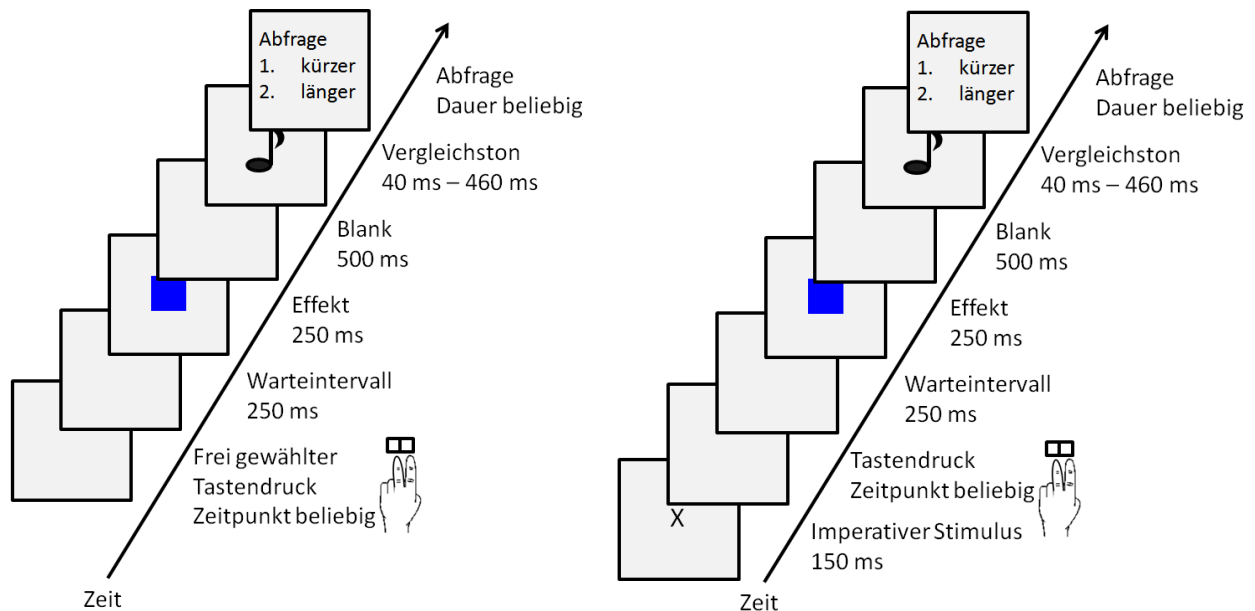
Abfrage
1. kürzer
2. länger

Abfrage
Dauer beliebig

Vergleichston
40 ms – 460 ms

Blank
500 ms

Effekt
250 ms

Warteintervall
250 ms

Frei gewählter
Tastendruck
Zeitpunkt beliebig

Zeit

Abfrage
1. kürzer
2. länger

Abfrage
Dauer beliebig

Vergleichston
40 ms – 460 ms

Blank
500 ms

Effekt
250 ms

Warteintervall
250 ms

Tastendruck
Zeitpunkt beliebig

X

Imperativer Stimulus
150 ms

Zeit